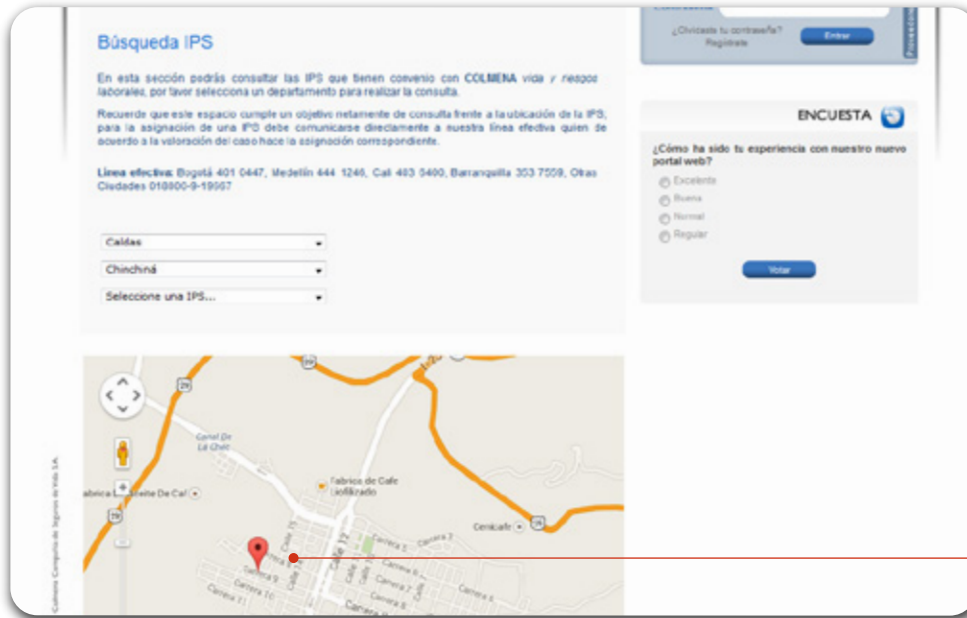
Búsqueda IPS

En esta sección podrás consultar las IPS que tienen convenio con COLMENA vida y riesgos laborales, por favor selecciona un departamento para realizar la consulta.

Recuerde que este espacio cumple un objetivo netamente de consulta frente a la ubicación de la IPS; para la asignación de una IPS debe comunicarse directamente a nuestra línea efectiva quien de acuerdo a la valoración del caso hace la asignación correspondiente.

Línea efectiva: Bogotá 401 0447, Medellín 444 1246, Cali 483 0400, Barranquilla 353 7559, Otras Ciudades 018000-9-19667

Caldas
Chinchiná
Seleccione una IPS...

¿Olvidaste tu contraseña? Regístrate
Entrar

ENCUESTA

¿Cómo ha sido tu experiencia con nuestro nuevo portal web?
Excelente
Buena
Normal
Regular
Votar

Canal De La Chec
Fabrica de Cafe Liofilizado
Fabrica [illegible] Aceite De Caf
Cenicafe
29
Carrera 9
Carrera 8
Carrera 7
Carrera 5
Carrera 3
Carrera 10
Carrera 11
Calle 15
Calle 12
Calle 14

Colmena Compañía de Seguros de Vida S.A.